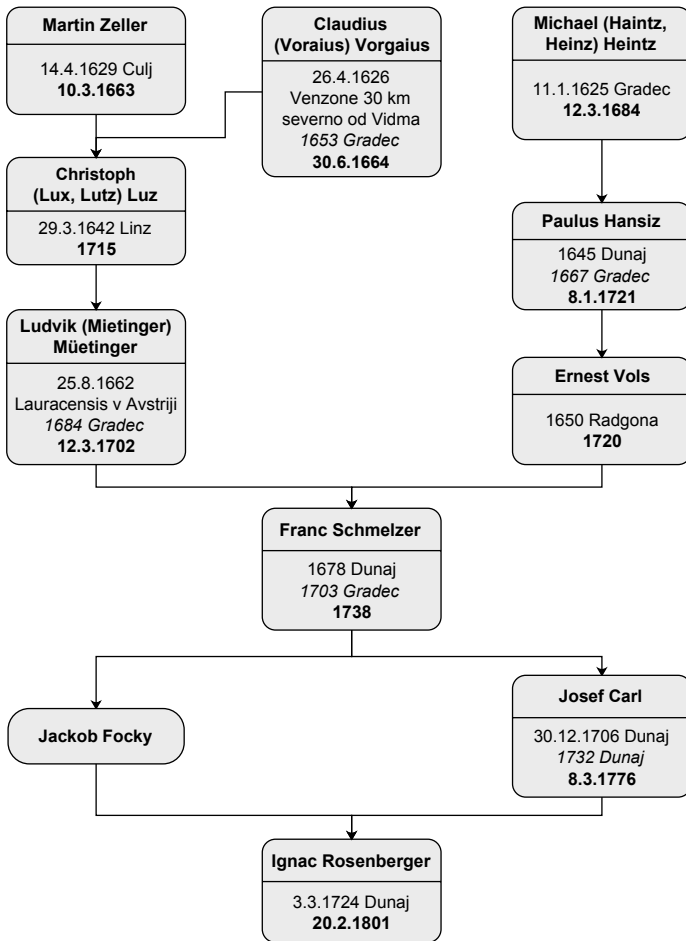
Martin Zeller

14.4.1629 Culj
10.3.1663

Claudius (Voraius) Vorgaius

26.4.1626
Venzone 30 km severno od Vidma
1653 Gradec
30.6.1664

Michael (Haintz, Heinz) Heintz

11.1.1625 Gradec
12.3.1684

Christoph (Lux, Lutz) Luz

29.3.1642 Linz
1715

Paulus Hansiz

1645 Dunaj
1667 Gradec
8.1.1721

Ludvik (Mietinger) Müetinger

25.8.1662
Lauracensis v Avstriji
1684 Gradec
12.3.1702

Ernest Vols

1650 Radgona
1720

Franc Schmelzer

1678 Dunaj
1703 Gradec
1738

Jackob Focky

Josef Carl

30.12.1706 Dunaj
1732 Dunaj
8.3.1776

Ignac Rosenberger

3.3.1724 Dunaj
20.2.1801